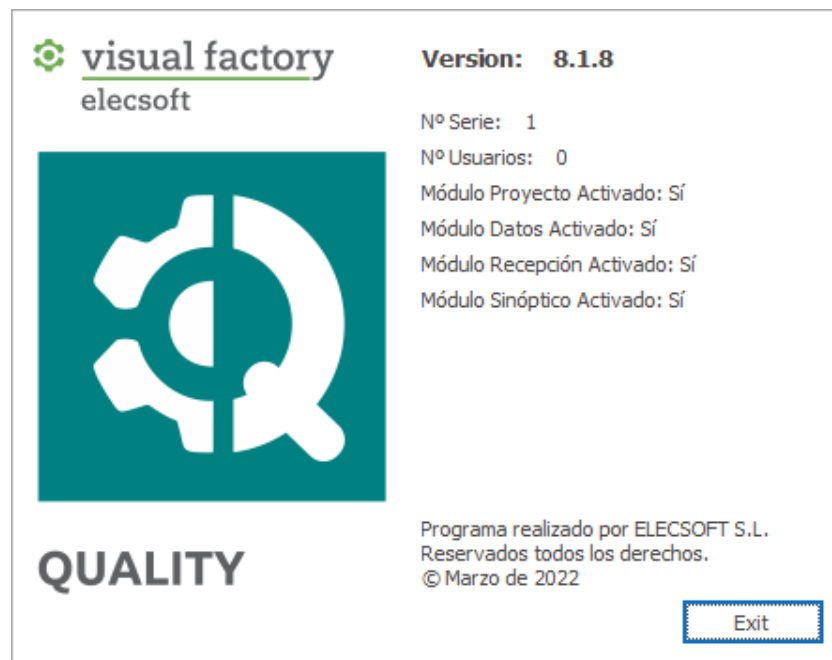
visual factory
elecsoft

QUALITY

Version: 8.1.8

Nº Serie: 1

Nº Usuarios: 0

Módulo Proyecto Activado: Sí

Módulo Datos Activado: Sí

Módulo Recepción Activado: Sí

Módulo Sinóptico Activado: Sí

Programa realizado por ELECSOFT S.L.
Reservados todos los derechos.
© Marzo de 2022

Exit